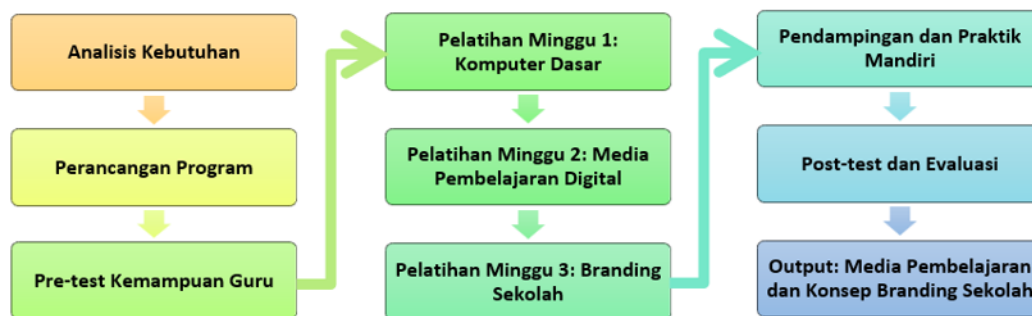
Analisis Kebutuhan

Perancangan Program

Pre-test Kemampuan Guru

Pelatihan Minggu 1: Komputer Dasar

Pelatihan Minggu 2: Media Pembelajaran Digital

Pelatihan Minggu 3: Branding Sekolah

Pendampingan dan Praktik Mandiri

Post-test dan Evaluasi

Output: Media Pembelajaran dan Konsep Branding Sekolah